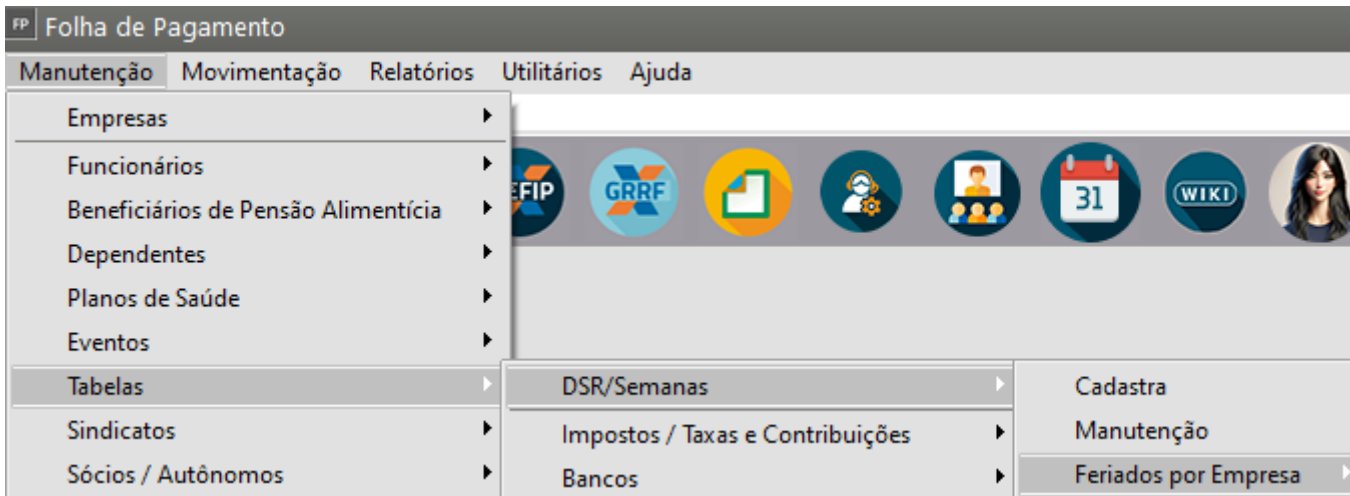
FP Folha de Pagamento

Manutenção Movimentação Relatórios Utilitários Ajuda

Empresas
Funcionários
Beneficiários de Pensão Alimentícia
Dependentes
Planos de Saúde
Eventos
Tabelas
Sindicatos
Sócios / Autônomos

DSR/Semanas
Impostos / Taxas e Contribuições
Bancos

Cadastra
Manutenção
Feriados por Empresa

EFIP GRRF 31 WIKI